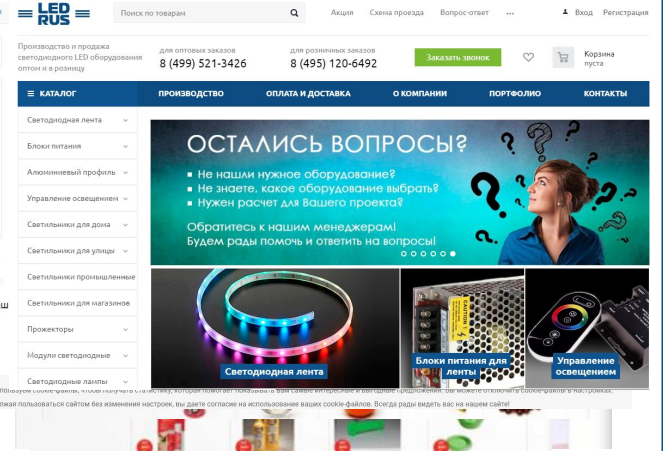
LED RUS

Поиск по товарам

Акция Схема проезда Вопрос-ответ ··· Вход Регистрация

Производство и продажа светодиодного LED оборудования оптом и в розницу

для оптовых заказов
8 (499) 521-3426

для розничных заказов
8 (495) 120-6492

Заказать звонок

Корзина
пуста

КАТАЛОГ ПРОИЗВОДСТВО ОПЛАТА И ДОСТАВКА О КОМПАНИИ ПОРТФОЛИО КОНТАКТЫ

Светодиодная лента
Блоки питания
Алюминиевый профиль
Управление освещением
Светильники для дома
Светильники для улицы
Светильники промышленные
Светильники для магазинов
Прожекторы
Модули светодиодные
Светодиодные лампы

ОСТАЛИСЬ ВОПРОСЫ?
• Не нашли нужное оборудование?
• Не знаете, какое оборудование выбрать?
• Нужен расчет для Вашего проекта?
Обратитесь к нашим менеджерам!
Будем рады помочь и ответить на вопросы

Светодиодная лента
Блоки питания для ленты
Управление освещением

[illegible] cookie-файлы, чтобы получать статистику, которая помогает показывать вам самые интересные и выгодные предложения. Вы можете отключить cookie-файлы в настройках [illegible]
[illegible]жая пользоваться сайтом без изменения настроек, вы даете согласие на использование ваших cookie-файлов. Всегда рады видеть вас на нашем сайте!